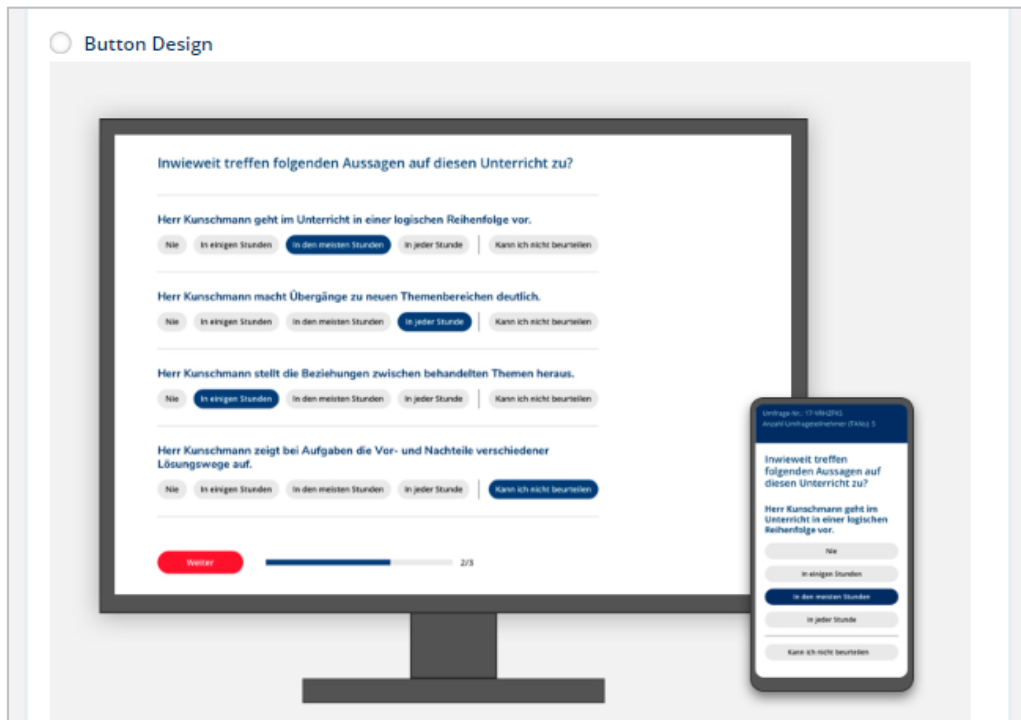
Button Design

Inwieweit treffen folgenden Aussagen auf diesen Unterricht zu?

Herr Kunschmann geht im Unterricht in einer logischen Reihenfolge vor.

Nie | In einigen Stunden | In den meisten Stunden | In jeder Stunde | Kann ich nicht beurteilen

Herr Kunschmann macht Übergänge zu neuen Themenbereichen deutlich.

Nie | In einigen Stunden | In den meisten Stunden | In jeder Stunde | Kann ich nicht beurteilen

Herr Kunschmann stellt die Beziehungen zwischen behandelten Themen heraus.

Nie | In einigen Stunden | In den meisten Stunden | In jeder Stunde | Kann ich nicht beurteilen

Herr Kunschmann zeigt bei Aufgaben die Vor- und Nachteile verschiedener Lösungswege auf.

Nie | In einigen Stunden | In den meisten Stunden | In jeder Stunde | Kann ich nicht beurteilen

Weiter

2/3

Umfrage-Nr.: 17-MH2FK1
Anzahl Umfrageteilnehmer (TANs): 5

Inwieweit treffen folgenden Aussagen auf diesen Unterricht zu?

Herr Kunschmann geht im Unterricht in einer logischen Reihenfolge vor.

Nie

In einigen Stunden

In den meisten Stunden

In jeder Stunde

Kann ich nicht beurteilen